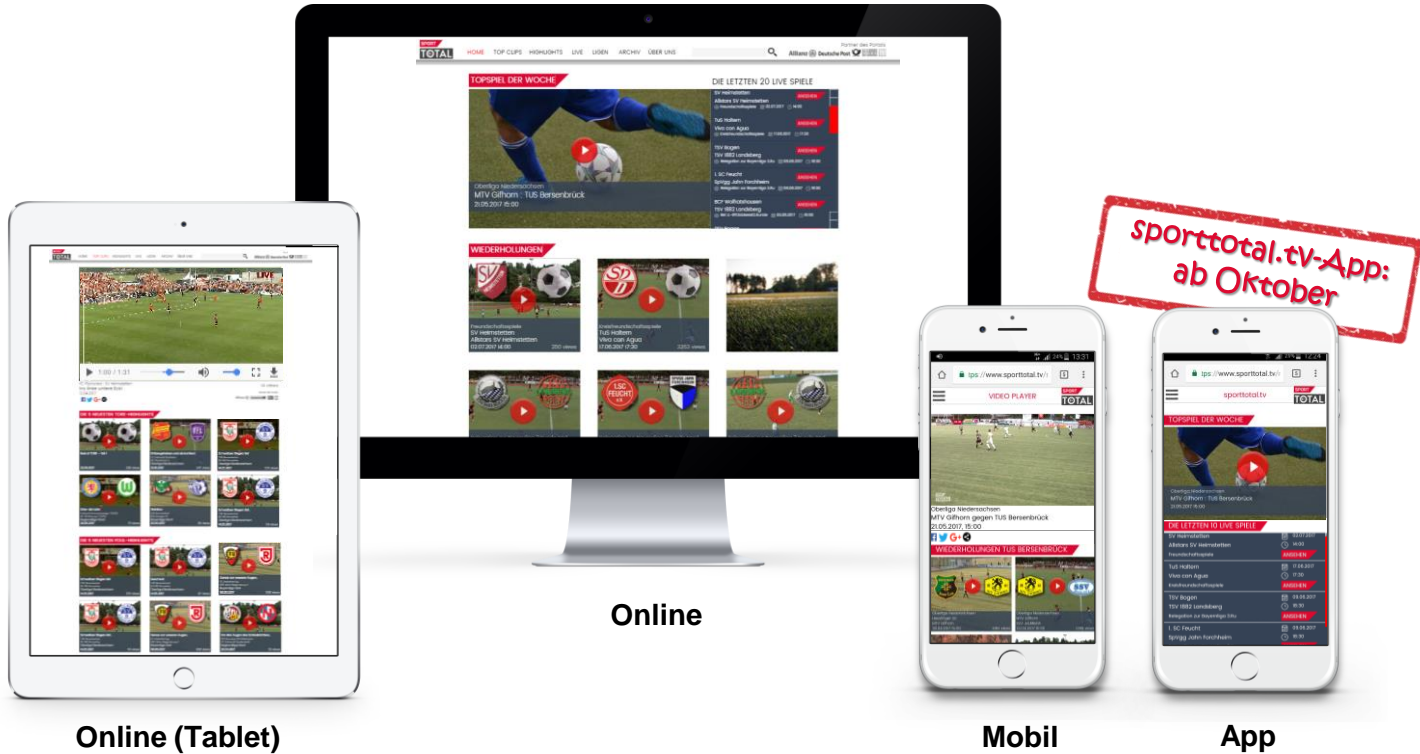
SPORT TOTAL HOME TOP CUPS HIGHLIGHTS LIVE LIGEN ARCHIV ÜBER UNS

Partner des Portals Allianz Deutsche Post

TOPSPIEL DER WOCHE

Oberliga Niedersachsen
MTV Gifhorn : TuS Bersenbrück
21.05.2017 15:00

DIE LETZTEN 20 LIVE SPIELE

SV Heimstetten
Allstars SV Heimstetten
ANSEHEN

TuS Haltern
Vivo con Agua
ANSEHEN

TSV Bogen
TSV 1882 Landsberg
ANSEHEN

1. SC Feucht
SpVgg Jahn Forchheim
ANSEHEN

BCF Wolfratshausen
TSV 1882 Landsberg
ANSEHEN

WIEDERHOLUNGEN

Freundschaftsspiele
SV Heimstetten
Allstars SV Heimstetten
23.07.2017 16:00

Freundschaftsspiele
TuS Haltern
Vivo con Agua
17.06.2017 17:30

sporttotal.tv-App: ab Oktober

Online

VIDEO PLAYER

Oberliga Niedersachsen
MTV Gifhorn gegen TUS Bersenbrück
21.05.2017, 15:00

WIEDERHOLUNGEN TUS BERSENBRÜCK

sporttotal.tv

TOPSPIEL DER WOCHE

Oberliga Niedersachsen
MTV Gifhorn : TuS Bersenbrück
21.05.2017 15:00

DIE LETZTEN 10 LIVE SPIELE

SV Heimstetten
Allstars SV Heimstetten
Freundschaftsspiele
ANSEHEN

TuS Haltern
Vivo con Agua
ANSEHEN

TSV Bogen
TSV 1882 Landsberg
ANSEHEN

1. SC Feucht
SpVgg Jahn Forchheim

LIVE

1:00 / 1:31

Online (Tablet)

Mobil

App